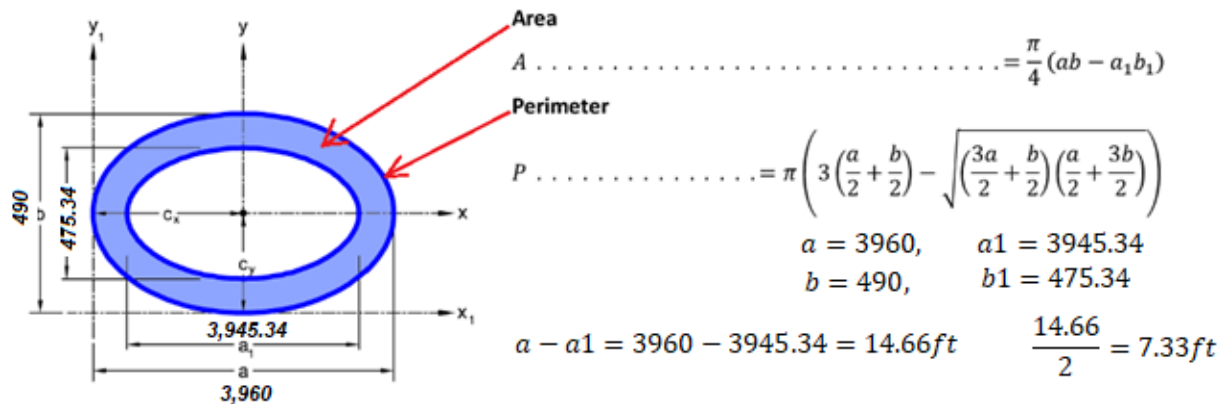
$y_1$

y

490

b

475.34

$b_1$

$c_x$

$c_y$

x

$x_1$

3,945.34

$a_1$

a

3,960

Area

$A$ . . . . . . . . . . . . . . . . . . . . . . . . . . . . . $= \frac{\pi}{4}(ab - a_1b_1)$

Perimeter

$P$ . . . . . . . . . . . . . . . $= \pi\left(3\left(\frac{a}{2}+\frac{b}{2}\right) - \sqrt{\left(\frac{3a}{2}+\frac{b}{2}\right)\left(\frac{a}{2}+\frac{3b}{2}\right)}\right)$

$a = 3960,$ $a1 = 3945.34$

$b = 490,$ $b1 = 475.34$

$a - a1 = 3960 - 3945.34 = 14.66ft$ $\frac{14.66}{2} = 7.33ft$